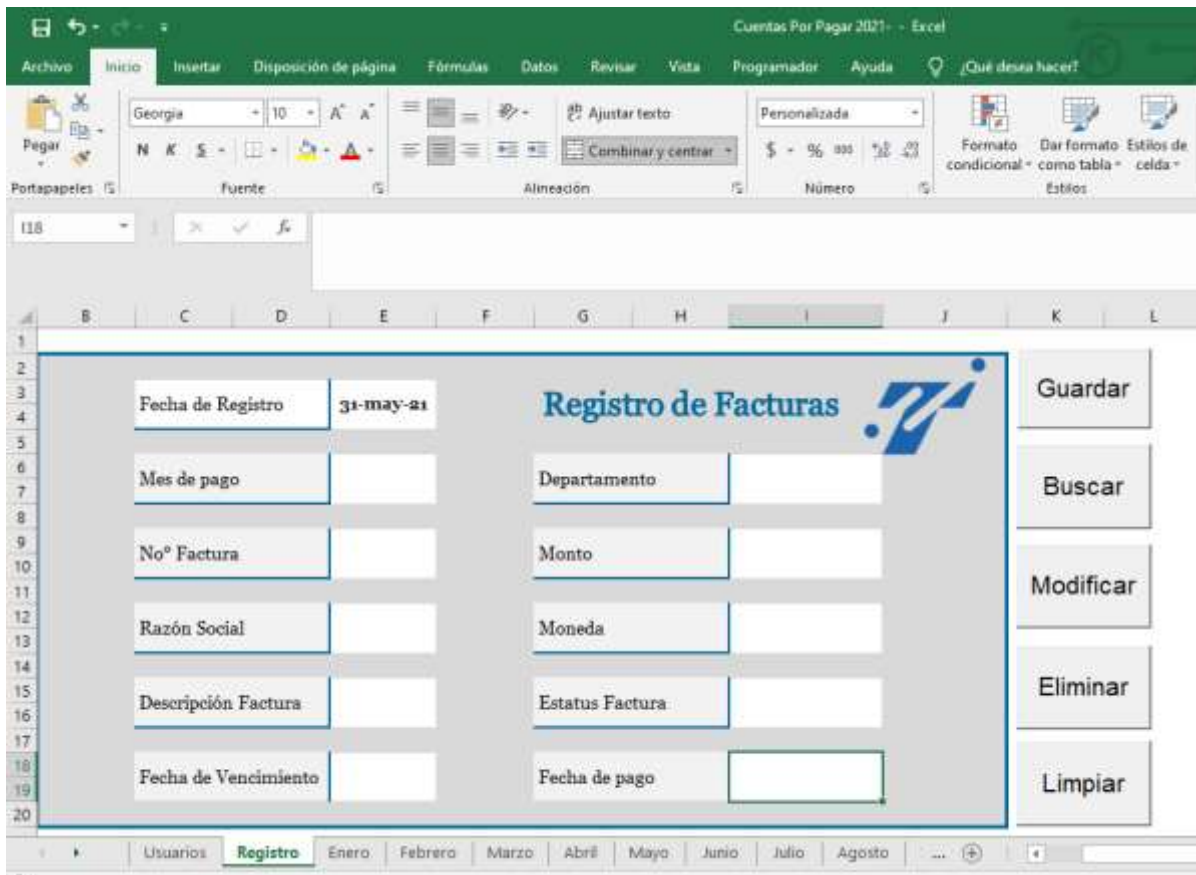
Cuentas Por Pagar 2021- - Excel

Archivo | Inicio | Insertar | Disposición de página | Fórmulas | Datos | Revisar | Vista | Programador | Ayuda | ¿Qué desea hacer?

Pegar
Portapapeles
Georgia | 10 | A A
N K S
Fuente
Ajustar texto
Combinar y centrar
Alineación
Personalizada
$ - % 000
Número
Formato condicional
Dar formato como tabla
Estilos de celda
Estilos

I18 | fx

B | C | D | E | F | G | H | I | J | K | L

1 2 3 4 5 6 7 8 9 10 11 12 13 14 15 16 17 18 19 20

Fecha de Registro | 31-may-21
Registro de Facturas
Mes de pago
Departamento
Nº Factura
Monto
Razón Social
Moneda
Descripción Factura
Estatus Factura
Fecha de Vencimiento
Fecha de pago

Guardar
Buscar
Modificar
Eliminar
Limpiar

Usuarios | Registro | Enero | Febrero | Marzo | Abril | Mayo | Junio | Julio | Agosto | ...